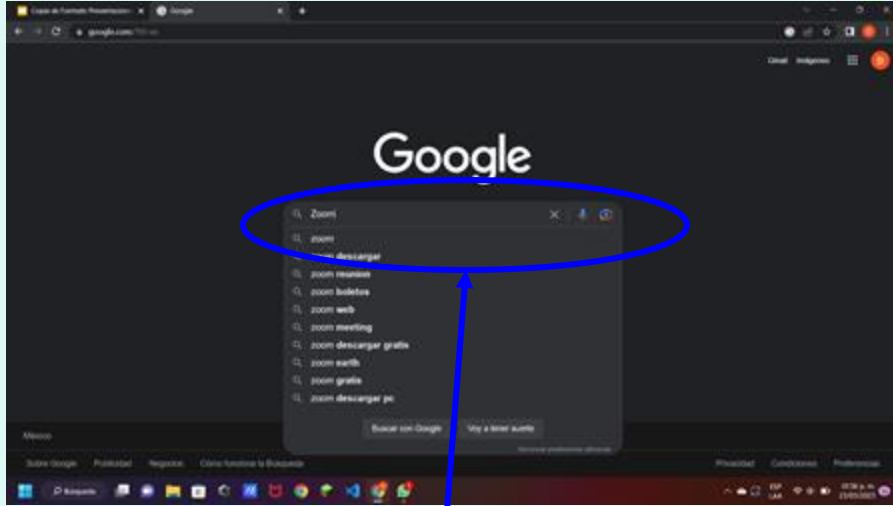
Copia de Formato Presentacion
Google
google.com
Gmail Imágenes
Google
Zoom
zoom
zoom descargar
zoom reunion
zoom boletos
zoom web
zoom meeting
zoom descargar gratis
zoom earth
zoom gratis
zoom descargar pc
Buscar con Google
Voy a tener suerte
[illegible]
México
Sobre Google Publicidad Negocios Cómo funciona la Búsqueda
Privacidad Condiciones Preferencias
Búsqueda
ESP LAA
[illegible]